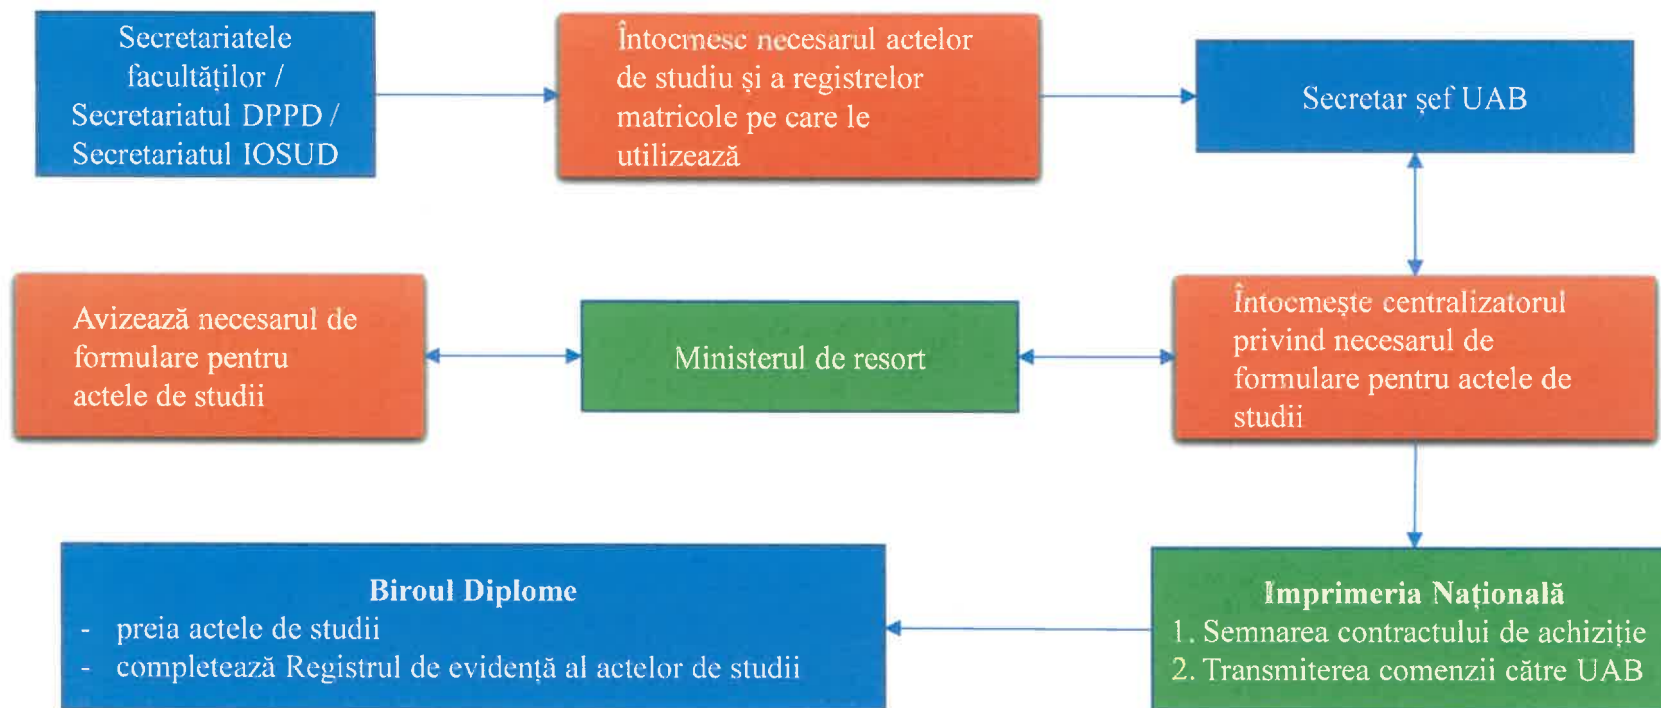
Secretariatele facultăților / Secretariatul DPPD / Secretariatul IOSUD

Întocmesc necesarul actelor de studiu și a registrelor matricole pe care le utilizează

Secretar șef UAB

Avizează necesarul de formulare pentru actele de studii

Ministerul de resort

Întocmește centralizatorul privind necesarul de formulare pentru actele de studii

**Biroul Diplome**
- preia actele de studii
- completează Registrul de evidență al actelor de studii

**Imprimeria Națională**
1. Semnarea contractului de achiziție
2. Transmiterea comenzii către UAB